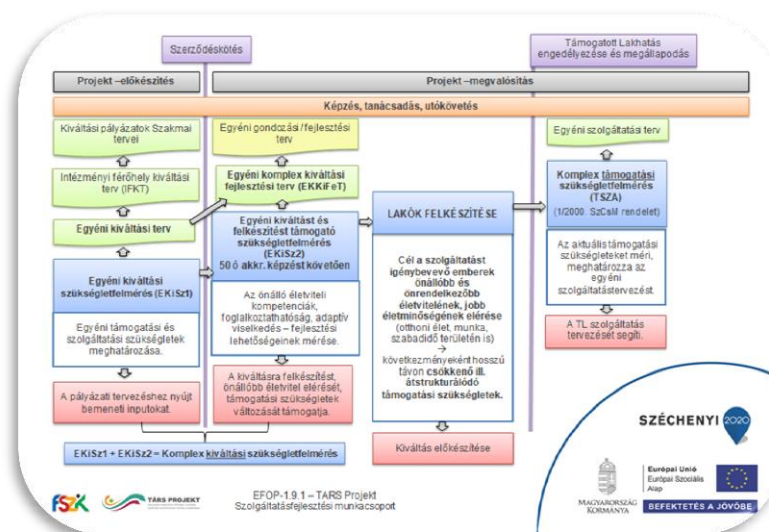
Szerződéskötés

Támogatott Lakhatás engedélyezése és megállapodás

Projekt –előkészítés

Projekt –megvalósítás

Képzés, tanácsadás, utókövetés

Kiváltási pályázatok Szakmai tervei

Intézményi férőhely kiváltási terv (IFKT)

Egyéni kiváltási terv

Egyéni kiváltási szükségletfelmérés (EKiSz1)

Egyéni támogatási és szolgáltatási szükségletek meghatározása.

A pályázati tervezéshez nyújt bemeneti inputokat.

Egyéni gondozási / fejlesztési terv

Egyéni komplex kiváltási fejlesztési terv (EKKiFeT)

Egyéni kiváltást és felkészítést támogató szükségletfelmérés (EKiSz2) 50 ó akkr. képzést követően

Az önálló életviteli kompetenciák, foglalkoztathatóság, adaptív viselkedés – fejlesztési lehetőségeinek mérése.

A kiváltásra felkészítést, önállóbb életvitel elérését, támogatási szükségletek változását támogatja.

LAKÓK FELKÉSZÍTÉSE

Cél a szolgáltatást igénybevevő emberek önállóbb és önrendelkezőbb életvitelének, jobb életminőségének elérése (otthoni élet, munka, szabadidő területén is) → következményeként hosszú távon csökkenő ill. átstrukturálódó támogatási szükségletek.

Kiváltás előkészítése

Egyéni szolgáltatási terv

Komplex támogatási szükségletfelmérés (TSZA) (1/2000. SzCsM rendelet)

Az aktuális támogatási szükségleteket méri, meghatározza az egyéni szolgáltatástervezést.

A TL szolgáltatás tervezését segíti.

EKiSz1 + EKiSz2 = Komplex kiváltási szükségletfelmérés

FSZK TÁRS PROJEKT

EFOP-1.9.1 – TARS Projekt Szolgáltatásfejlesztési munkacsoport

SZÉCHENYI 2020

MAGYARORSZÁG KORMÁNYA

Európai Unió Európai Szociális Alap

BEFEKTETÉS A JÖVŐBE